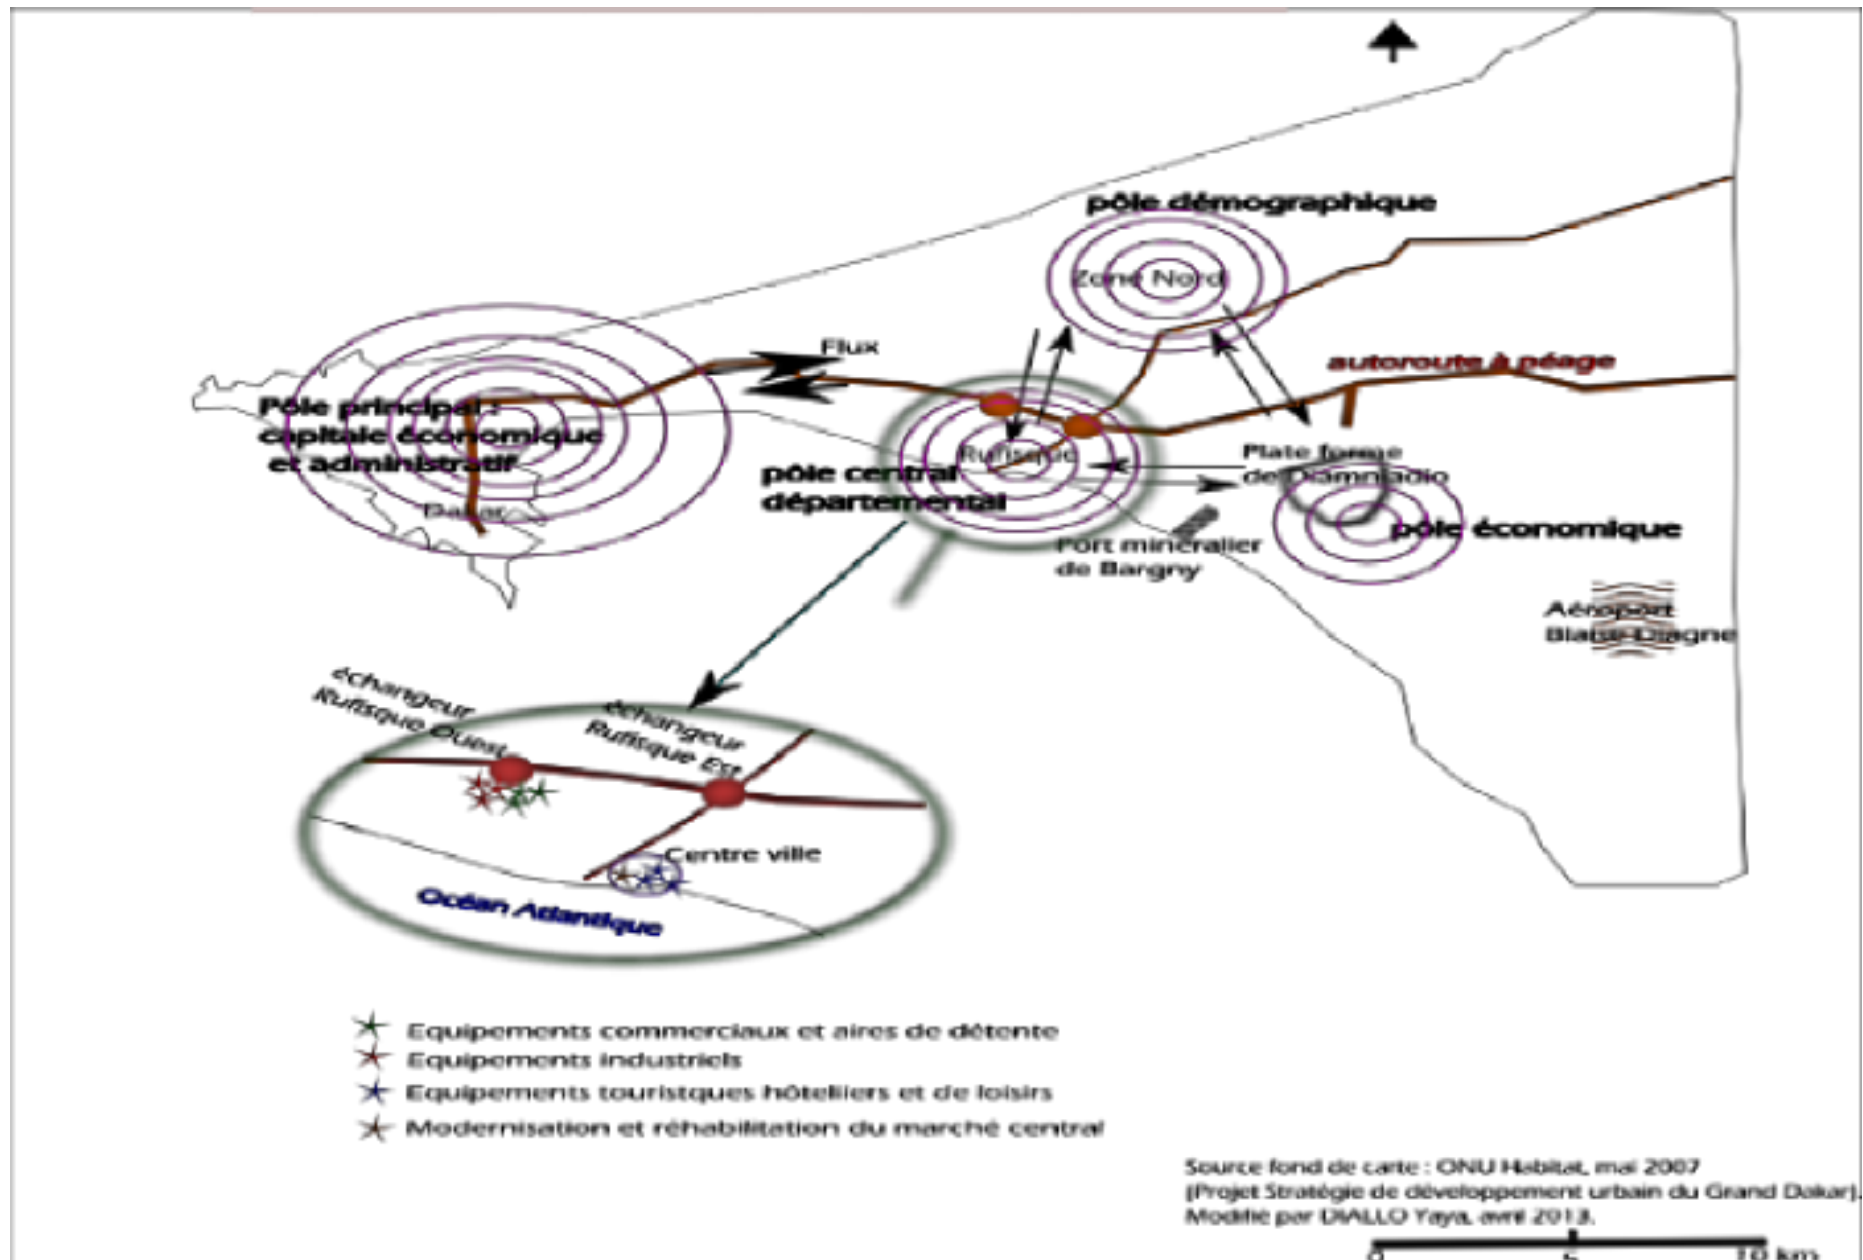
pôle démographique

Zone Nord

Flux

autoroute à péage

Pôle principal : capitale économique et administratif

Dakar

Rufisque

pôle central départemental

Plate forme de Diamniadio

pôle économique

Port minéralier de Bargny

Aéroport Blaise Diagne

échangeur Rufisque Ouest

échangeur Rufisque Est

Centre ville

Océan Atlantique

Equipements commerciaux et aires de détente
Equipements industriels
Equipements touristques hôteliers et de loisirs
Modernisation et réhabilitation du marché central

Source fond de carte : ONU Habitat, mai 2007 (Projet Stratégie de développement urbain du Grand Dakar). Modifié par DIALLO Yaya, avril 2013.

0 5 10 km